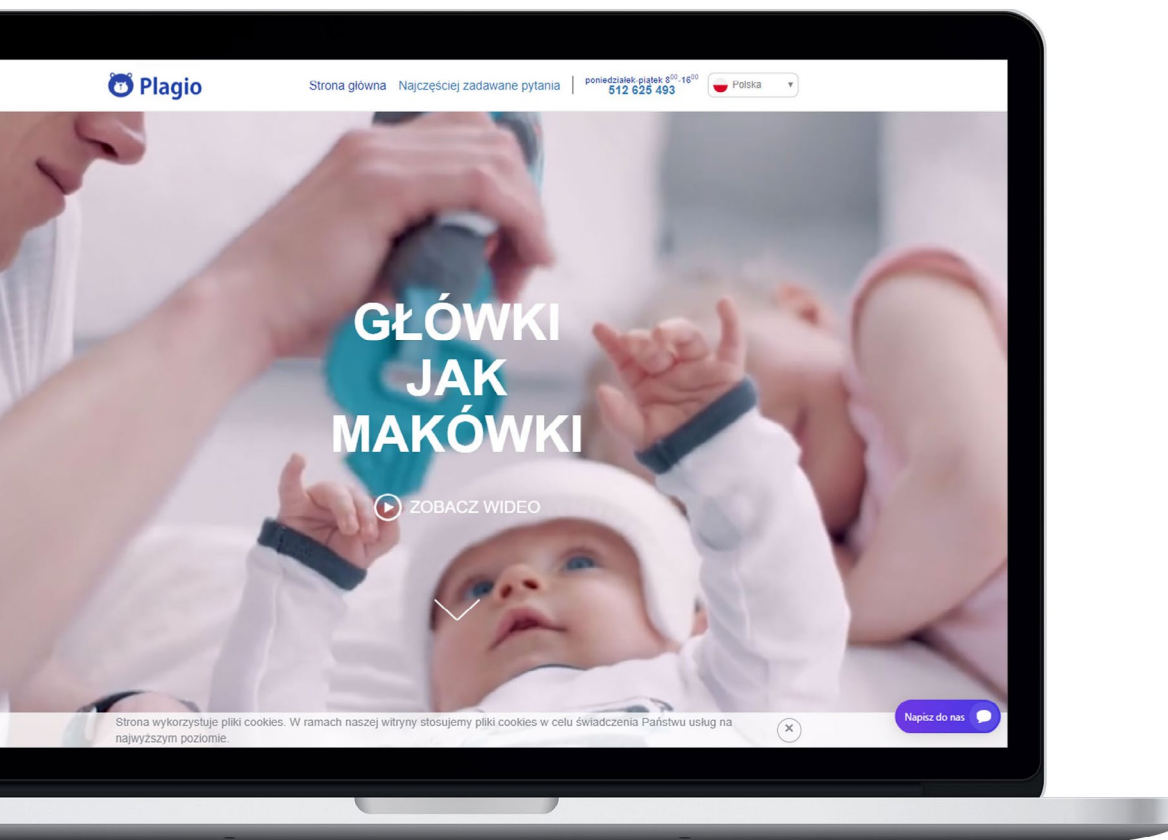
Plagio

Strona główna Najczęściej zadawane pytania

poniedziałek-piątek $8^{00}$-$16^{00}$
512 625 493

Polska

GŁÓWKI JAK MAKÓWKI

ZOBACZ WIDEO

Strona wykorzystuje pliki cookies. W ramach naszej witryny stosujemy pliki cookies w celu świadczenia Państwu usług na najwyższym poziomie.

Napisz do nas